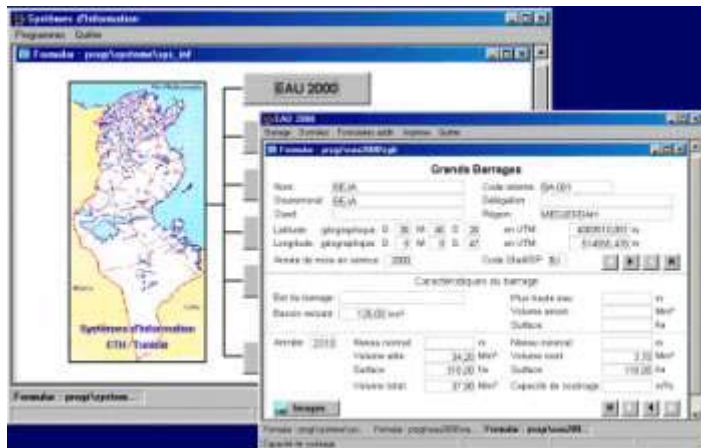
Systèmes d'Information
Programmes Quitter
Formular : progr\systeme\sys_inf
EAU 2000
Systèmes d'Information
ETH / Tunisie
Formular : progr\system...

EAU 2000
Barrage Donnees Formulaire actif Imprimer Quitter
Formular : progr\eau2000\gb
Grands Barrages
Nom BEJA
Code interne BA 001
Gouvernorat BEJA
Délégation
Oued
Région MEDJERDAH
Latitude géographique D 36 M 46 S 26
en UTM 4069163,801 m
Longitude géographique D 9 M 9 S 47
en UTM 514856,435 m
Année de mise en service 2000
Code DiaMOP BJ
Caractéristiques du barrage
But du barrage
Plus haute eau m
Bassin versant 126,00 km²
Volume ancien Mm³
Surface ha
Année 2010
Niveau normal m
Niveau normal m
Volume utile 34,20 Mm³
Volume mort 3,70 Mm³
Surface 310,00 ha
Surface 110,00 ha
Volume total 37,90 Mm³
Capacité de soutirage m³/s
Images
Formular : progr\systeme\sys... Formular : progr\eau2000\ea... Formular : progr\eau2000...
Capacité de soutirage